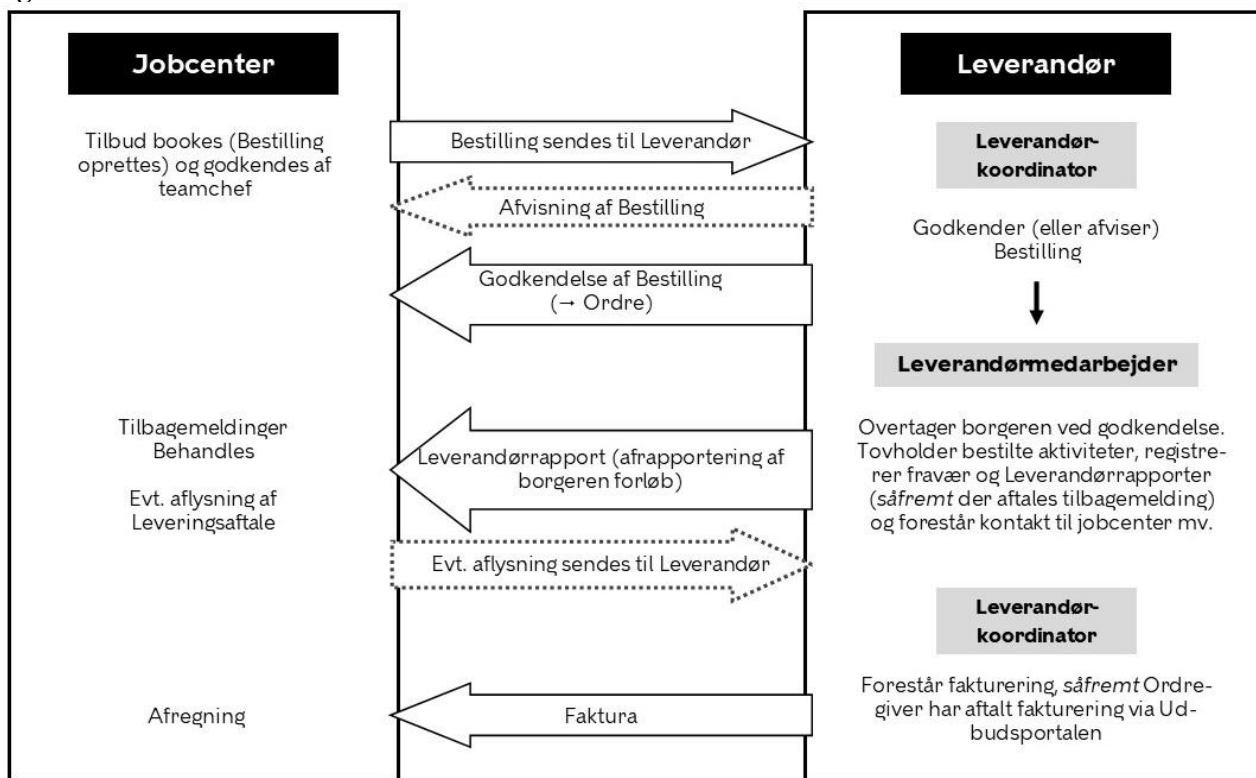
Jobcenter

Tilbud bookes (Bestilling oprettes) og godkendes af teamchef

Tilbagemeldinger Behandles

Evt. aflysning af Leveringsaftale

Afregning

Bestilling sendes til Leverandør

Afvisning af Bestilling

Godkendelse af Bestilling (→ Ordre)

Leverandørrapport (afrapportering af borgeren forløb)

Evt. aflysning sendes til Leverandør

Faktura

Leverandør

Leverandørkoordinator

Godkender (eller afviser) Bestilling

Leverandørmedarbejder

Overtager borgeren ved godkendelse. Tovholder bestilte aktiviteter, registrerer fravær og Leverandørrapporter (såfremt der aftales tilbagemelding) og forestår kontakt til jobcenter mv.

Leverandørkoordinator

Forestår fakturering, såfremt Ordregiver har aftalt fakturering via Udbudsportalen